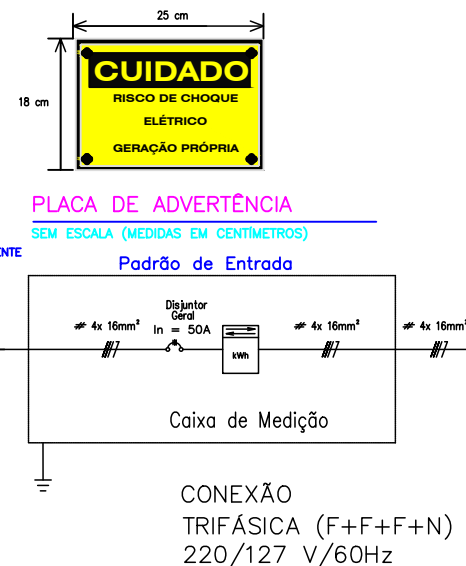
25 cm

18 cm

CUIDADO

RISCO DE CHOQUE ELÉTRICO

GERAÇÃO PRÓPRIA

PLACA DE ADVERTÊNCIA

SEM ESCALA (MEDIDAS EM CENTÍMETROS)

NTE

Padrão de Entrada

# 4x 16mm²

Disjuntor Geral

In = 50A

kWh

# 4x 16mm²

# 4x 16mm²

Caixa de Medição

CONEXÃO

TRIFÁSICA (F+F+F+N)

220/127 V/60Hz